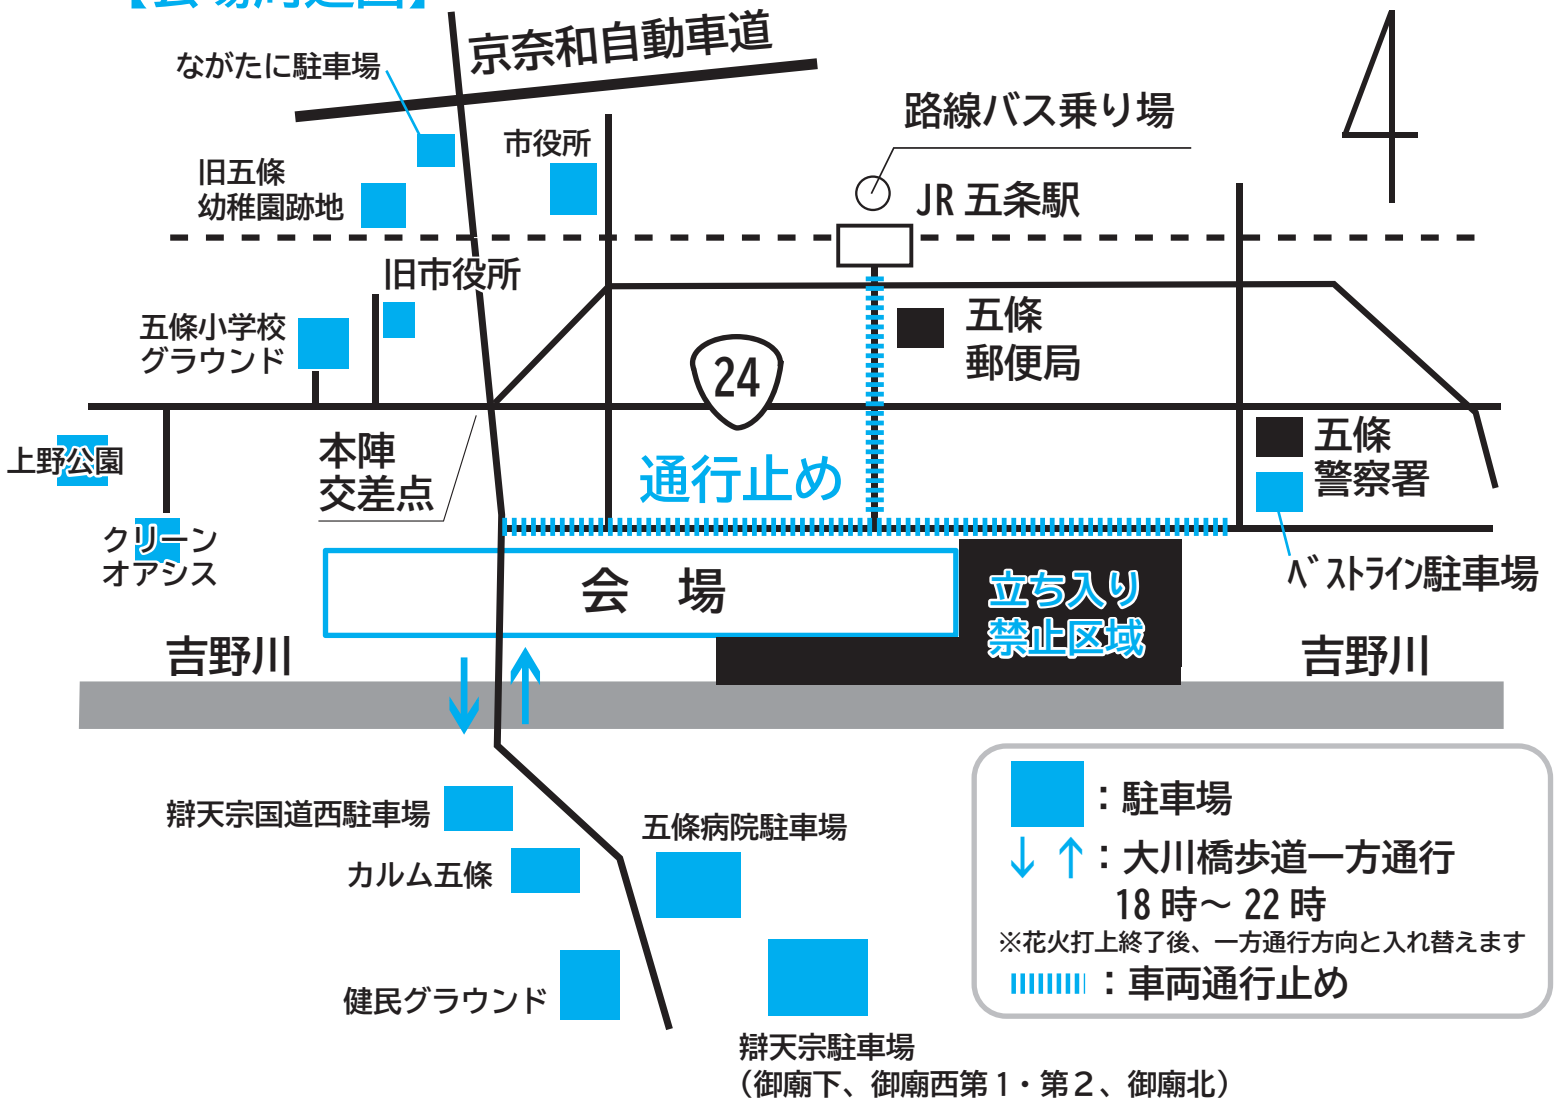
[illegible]

京奈和自動車道

ながたに駐車場

旧五條
幼稚園跡地

市役所

路線バス乗り場

JR 五条駅

旧市役所

五條小学校
グラウンド

五條
郵便局

24

上野公園

本陣
交差点

通行止め

五條
警察署

クリーン
オアシス

ベストライン駐車場

会　場

立ち入り
禁止区域

吉野川

吉野川

辯天宗国道西駐車場

五條病院駐車場

カルム五條

健民グラウンド

辯天宗駐車場
（御廟下、御廟西第１・第２、御廟北）

：駐車場

↓ ↑：大川橋歩道一方通行
18 時～ 22 時
※花火打上終了後、一方通行方向と入れ替えます

：車両通行止め